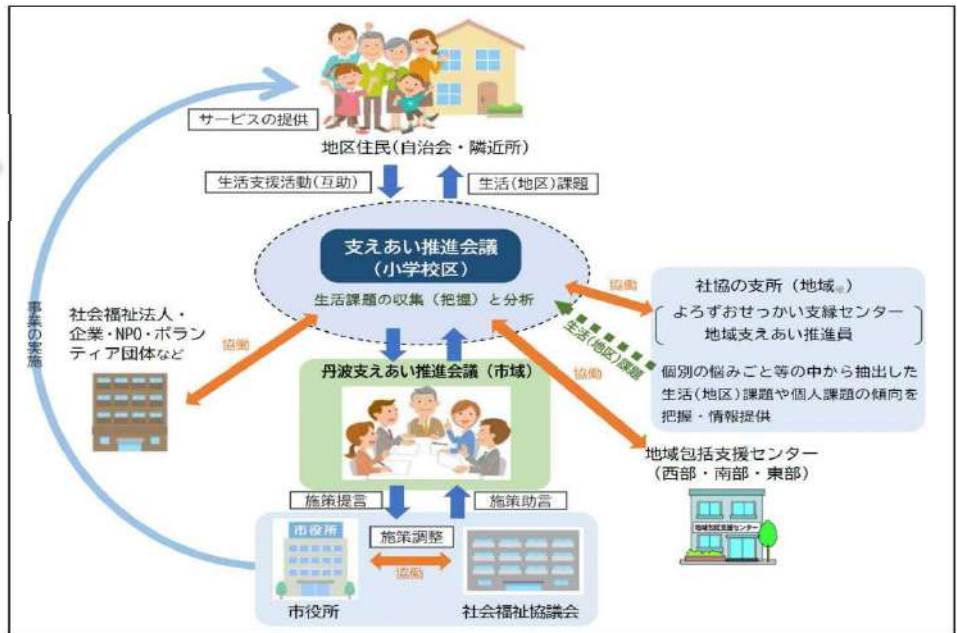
サービスの提供

地区住民(自治会・隣近所)

生活支援活動(互助)

生活(地区)課題

支えあい推進会議
(小学校区)

生活課題の収集(把握)と分析

事業の実施

社会福祉法人・企業・NPO・ボランティア団体など

協働

協働

社協の支所(地域)

よろずおせっかい支縁センター
地域支えあい推進員

生活(地区)課題

協働

個別の悩みごと等の中から抽出した生活(地区)課題や個人課題の傾向を把握・情報提供

丹波支えあい推進会議(市域)

地域包括支援センター
(西部・南部・東部)

施策提言

施策助言

市役所

施策調整

協働

市役所

社会福祉協議会